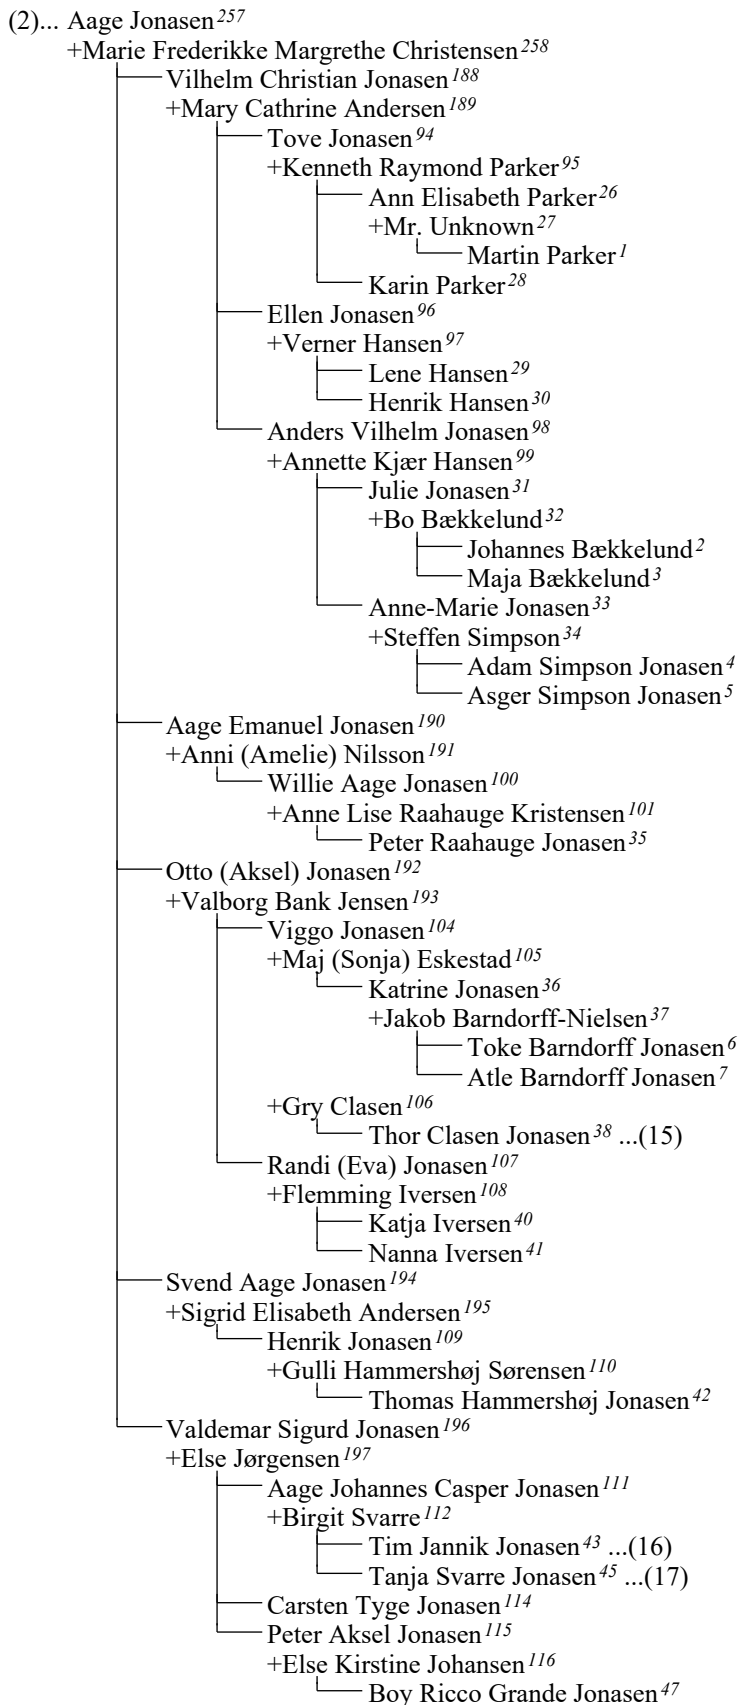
(2)... Aage Jonasen$^{257}$
+Marie Frederikke Margrethe Christensen$^{258}$
Vilhelm Christian Jonasen$^{188}$
+Mary Cathrine Andersen$^{189}$
Tove Jonasen$^{94}$
+Kenneth Raymond Parker$^{95}$
Ann Elisabeth Parker$^{26}$
+Mr. Unknown$^{27}$
Martin Parker$^{1}$
Karin Parker$^{28}$
Ellen Jonasen$^{96}$
+Verner Hansen$^{97}$
Lene Hansen$^{29}$
Henrik Hansen$^{30}$
Anders Vilhelm Jonasen$^{98}$
+Annette Kjær Hansen$^{99}$
Julie Jonasen$^{31}$
+Bo Bækkelund$^{32}$
Johannes Bækkelund$^{2}$
Maja Bækkelund$^{3}$
Anne-Marie Jonasen$^{33}$
+Steffen Simpson$^{34}$
Adam Simpson Jonasen$^{4}$
Asger Simpson Jonasen$^{5}$
Aage Emanuel Jonasen$^{190}$
+Anni (Amelie) Nilsson$^{191}$
Willie Aage Jonasen$^{100}$
+Anne Lise Raahauge Kristensen$^{101}$
Peter Raahauge Jonasen$^{35}$
Otto (Aksel) Jonasen$^{192}$
+Valborg Bank Jensen$^{193}$
Viggo Jonasen$^{104}$
+Maj (Sonja) Eskestad$^{105}$
Katrine Jonasen$^{36}$
+Jakob Barndorff-Nielsen$^{37}$
Toke Barndorff Jonasen$^{6}$
Atle Barndorff Jonasen$^{7}$
+Gry Clasen$^{106}$
Thor Clasen Jonasen$^{38}$ ...(15)
Randi (Eva) Jonasen$^{107}$
+Flemming Iversen$^{108}$
Katja Iversen$^{40}$
Nanna Iversen$^{41}$
Svend Aage Jonasen$^{194}$
+Sigrid Elisabeth Andersen$^{195}$
Henrik Jonasen$^{109}$
+Gulli Hammershøj Sørensen$^{110}$
Thomas Hammershøj Jonasen$^{42}$
Valdemar Sigurd Jonasen$^{196}$
+Else Jørgensen$^{197}$
Aage Johannes Casper Jonasen$^{111}$
+Birgit Svarre$^{112}$
Tim Jannik Jonasen$^{43}$ ...(16)
Tanja Svarre Jonasen$^{45}$ ...(17)
Carsten Tyge Jonasen$^{114}$
Peter Aksel Jonasen$^{115}$
+Else Kirstine Johansen$^{116}$
Boy Ricco Grande Jonasen$^{47}$